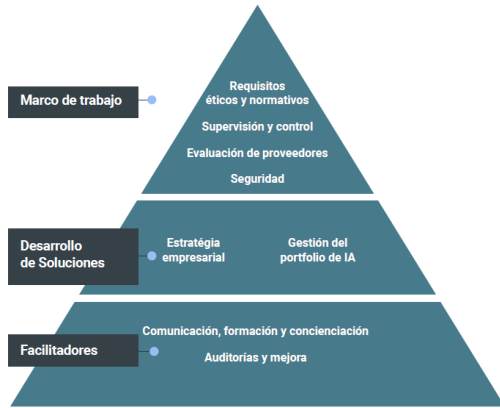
Marco de trabajo

Requisitos éticos y normativos

Supervisión y control

Evaluación de proveedores

Seguridad

Desarrollo de Soluciones

Estratégia empresarial

Gestión del portfolio de IA

Facilitadores

Comunicación, formación y concienciación

Auditorías y mejora